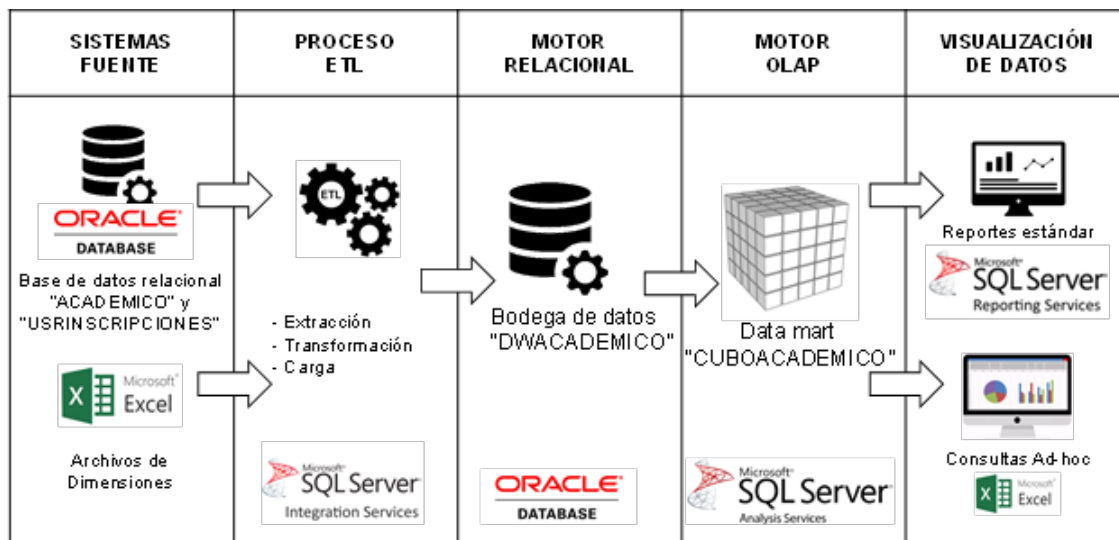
SISTEMAS FUENTE

ORACLE DATABASE

Base de datos relacional "ACADEMICO" y "USRINSCRIPCIONES"

X Microsoft Excel

Archivos de Dimensiones

PROCESO ETL

ETL

- Extracción
- Transformación
- Carga

Microsoft SQL Server Integration Services

MOTOR RELACIONAL

Bodega de datos "DWACADEMICO"

ORACLE DATABASE

MOTOR OLAP

Data mart "CUBOACADEMICO"

Microsoft SQL Server Analysis Services

VISUALIZACIÓN DE DATOS

Reportes estándar

Microsoft SQL Server Reporting Services

Consultas Ad-hoc

X Microsoft Excel